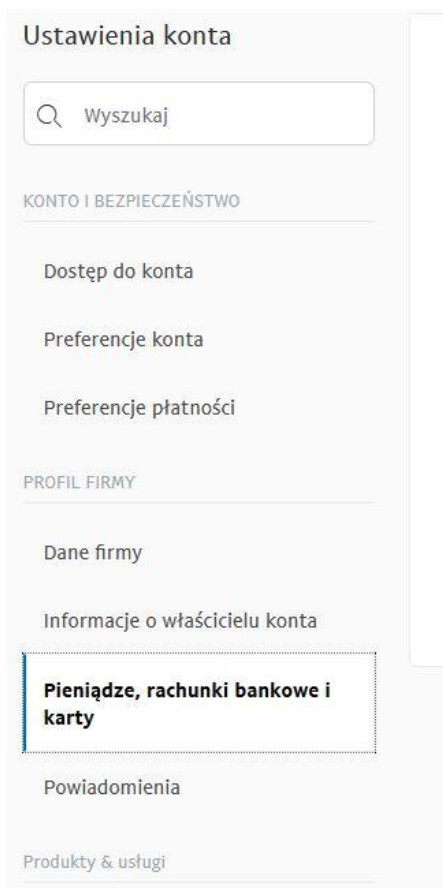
Ustawienia konta

Wyszukaj

KONTO I BEZPIECZEŃSTWO

Dostęp do konta

Preferencje konta

Preferencje płatności

PROFIL FIRMY

Dane firmy

Informacje o właścicielu konta

Pieniądze, rachunki bankowe i karty

Powiadomienia

Produkty & usługi